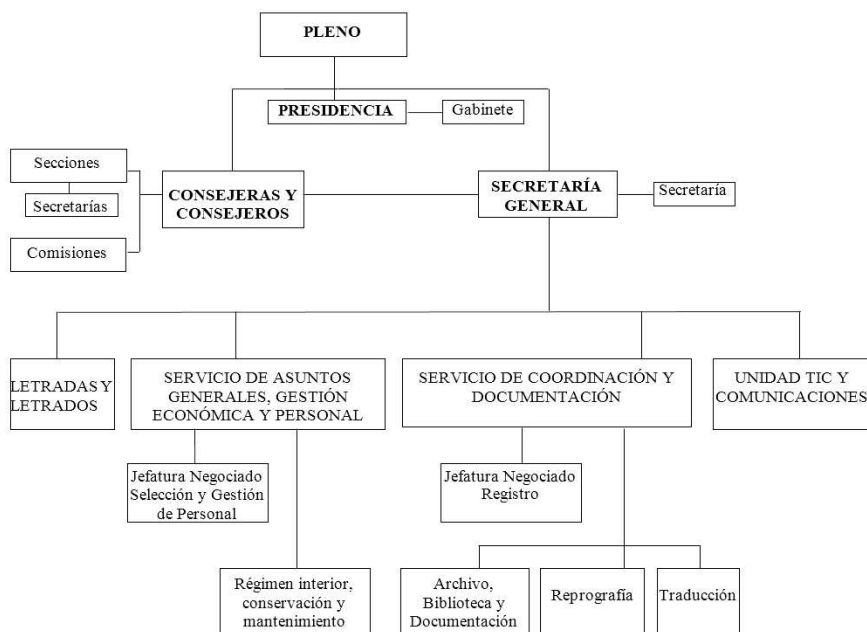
PLENO

PRESIDENCIA

Gabinete

Secciones

Secretarías

Comisiones

CONSEJERAS Y CONSEJEROS

SECRETARÍA GENERAL

Secretaría

LETRADAS Y LETRADOS

SERVICIO DE ASUNTOS GENERALES, GESTIÓN ECONÓMICA Y PERSONAL

SERVICIO DE COORDINACIÓN Y DOCUMENTACIÓN

UNIDAD TIC Y COMUNICACIONES

Jefatura Negociado Selección y Gestión de Personal

Jefatura Negociado Registro

Régimen interior, conservación y mantenimiento

Archivo, Biblioteca y Documentación

Reprografía

Traducción